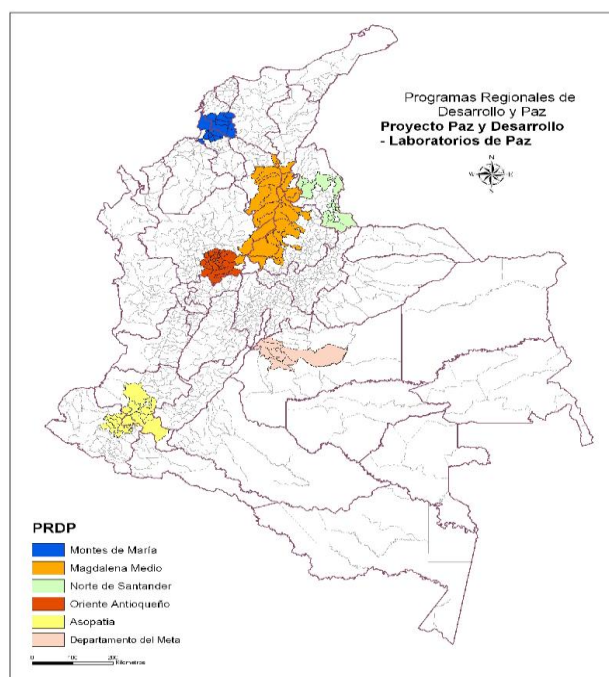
Programas Regionales de Desarrollo y Paz
Proyecto Paz y Desarrollo - Laboratorios de Paz

N
W E
S

PRDP
Montes de María
Magdalena Medio
Norte de Santander
Oriente Antioqueño
Asopatia
Departamento del Meta

0 100 200 Kilometers